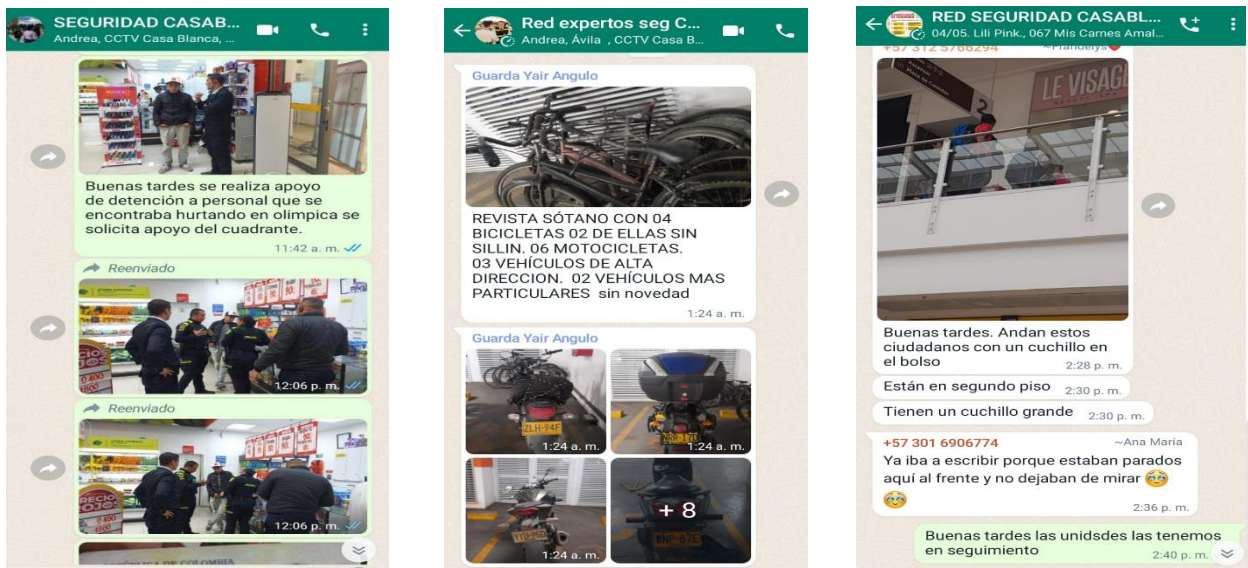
SEGURIDAD CASABL...
Andrea, CCTV Casa Blanca, ...

Buenas tardes se realiza apoyo de detención a personal que se encontraba hurtando en olimpica se solicita apoyo del cuadrante.
11:42 a. m.

Reenviado
12:06 p. m.

Reenviado
12:06 p. m.

Red expertos seg C...
Andrea, Ávila , CCTV Casa B...

Guarda Yair Angulo
REVISTA SÓTANO CON 04 BICICLETAS 02 DE ELLAS SIN SILLIN. 06 MOTOCICLETAS. 03 VEHÍCULOS DE ALTA DIRECCION. 02 VEHÍCULOS MAS PARTICULARES sin novedad
1:24 a. m.

Guarda Yair Angulo
1:24 a. m.
1:24 a. m.
1:24 a. m.
+ 8

RED SEGURIDAD CASABL...
04/05. Lili Pink., 067 Mis Carnes Amal...
+57 312 5768294 ~Frandelys
LE VISAGE
Buenas tardes. Andan estos ciudadanos con un cuchillo en el bolso
2:28 p. m.
Están en segundo piso 2:30 p. m.
Tienen un cuchillo grande 2:30 p. m.
+57 301 6906774 ~Ana Maria
Ya iba a escribir porque estaban parados aquí al frente y no dejaban de mirar 😩 😩
2:36 p. m.
Buenas tardes las unidsdes las tenemos en seguimiento 2:40 p. m.